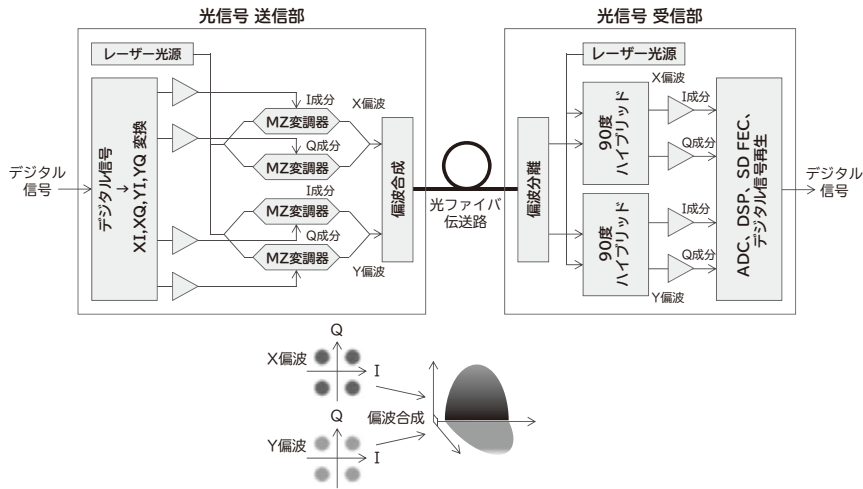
光信号 送信部

レーザー光源

デジタル信号 → XI, XQ, YI, YQ 変換

I成分

X偏波

MZ変調器

Q成分

MZ変調器

I成分

MZ変調器

Q成分

MZ変調器

Y偏波

偏波合成

デジタル信号

光ファイバ伝送路

光信号 受信部

レーザー光源

X偏波

偏波分離

90度ハイブリッド

I成分

Q成分

90度ハイブリッド

I成分

Q成分

Y偏波

ADC、DSP、SD FEC、デジタル信号再生

デジタル信号

Q

X偏波

I

Q

偏波合成

Y偏波

I